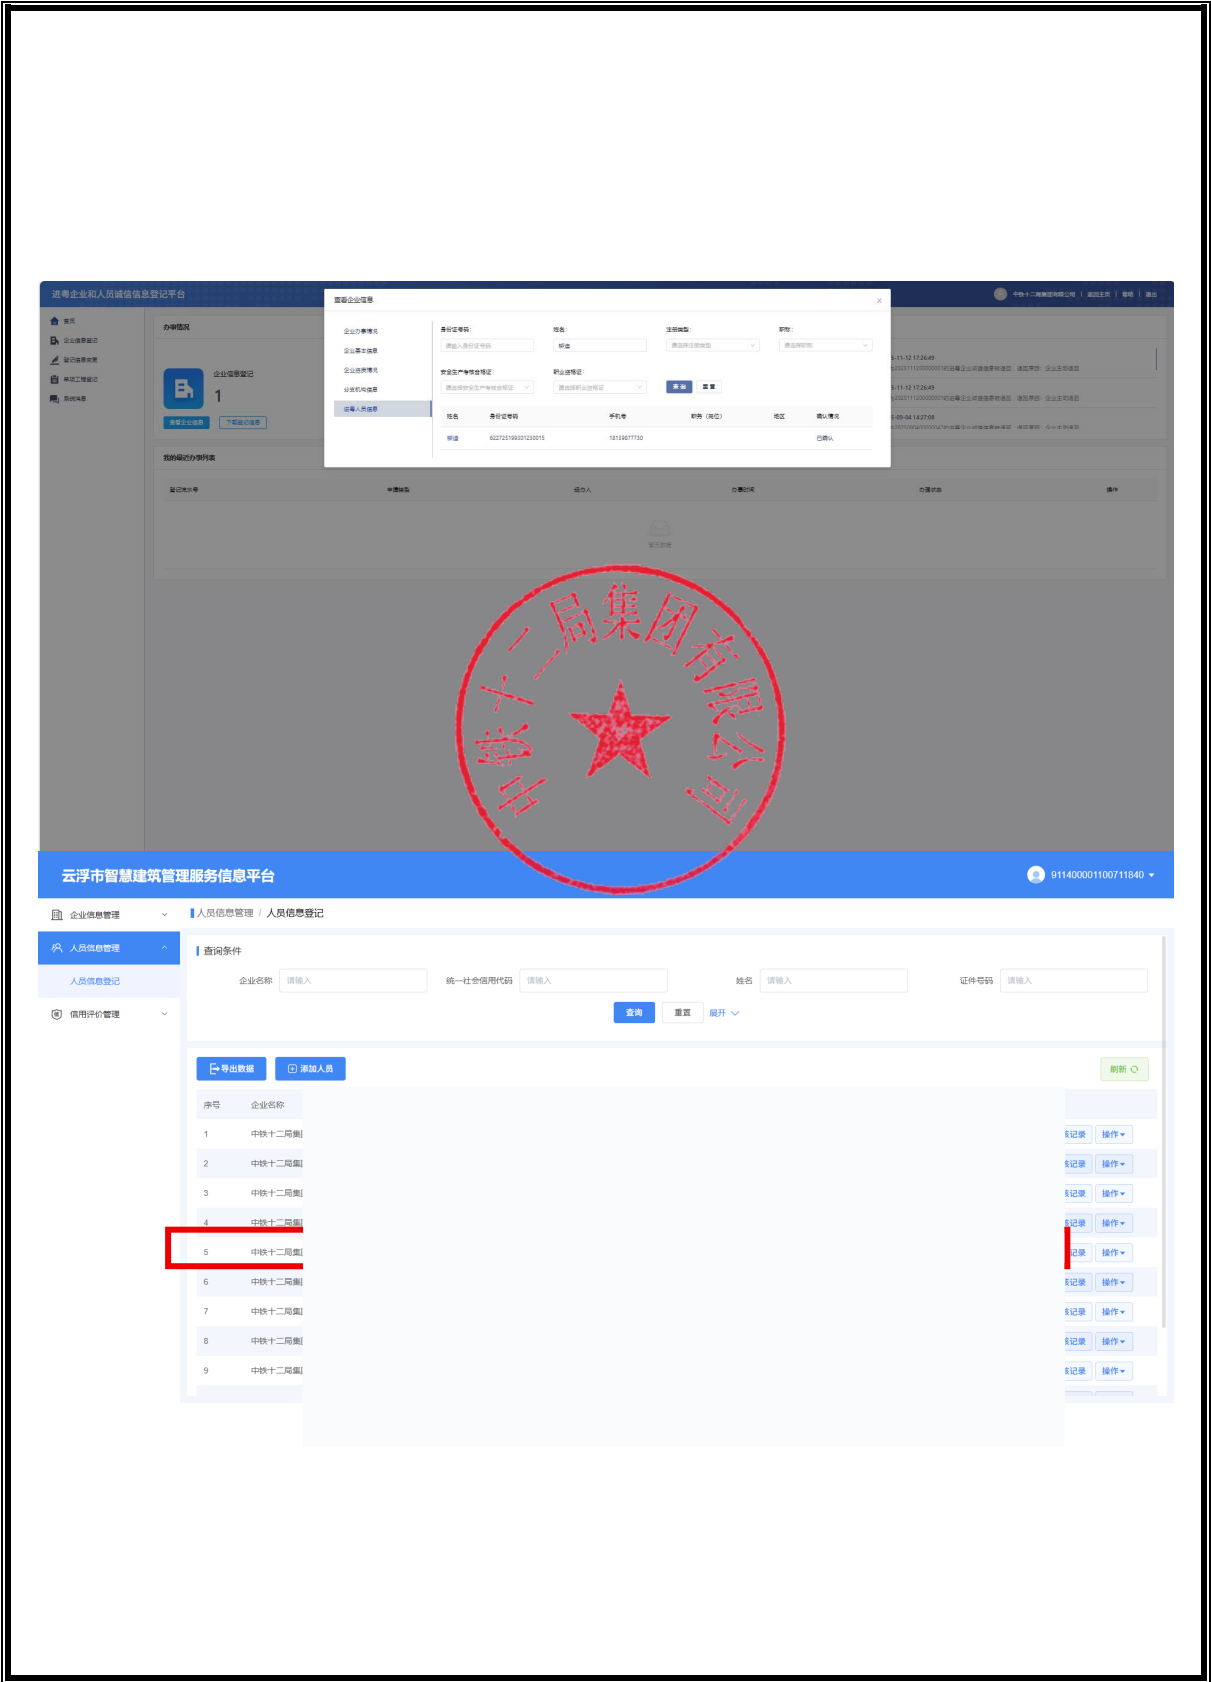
进粤企业和人员诚信信息登记平台

中铁十二局集团有限公司 | 返回主页 | 帮助 | 退出

首页
企业信息登记
登记信息变更
单项工程登记
系统消息

办事情况

企业信息登记
1
查看企业信息
下载登记信息

我的最近办事列表

登记流水号 | 申请类型 | 经办人 | 办事时间 | 办理状态 | 操作

暂无数据

查看企业信息

企业办事情况
企业基本信息
企业资质情况
分支机构信息
进粤人员信息

身份证号码: 请输入身份证号码
姓名: 胡进
注册类型: 请选择注册类型
职称: 请选择职称
安全生产考核合格证: 请选择安全生产考核合格证
职业资格证: 请选择职业资格证
查询
重置

| 姓名 | 身份证号码 | 手机号 | 职务（岗位） | 地区 | 确认情况 |
|---|---|---|---|---|---|
| 胡进 | 622725199301230015 | 18139677730 | | | 已确认 |

中铁十二局集团有限公司

云浮市智慧建筑管理服务信息平台

91140000110071184O

企业信息管理
人员信息管理
人员信息登记
信用评价管理

人员信息管理 / 人员信息登记

查询条件

企业名称 请输入
统一社会信用代码 请输入
姓名 请输入
证件号码 请输入

查询
重置
展开

导出数据
添加人员
刷新

| 序号 | 企业名称 | | |
|---|---|---|---|
| 1 | 中铁十二局集 | 记录 | 操作 |
| 2 | 中铁十二局集 | 记录 | 操作 |
| 3 | 中铁十二局集 | 记录 | 操作 |
| 4 | 中铁十二局集 | 记录 | 操作 |
| 5 | 中铁十二局集 | 记录 | 操作 |
| 6 | 中铁十二局集 | 记录 | 操作 |
| 7 | 中铁十二局集 | 记录 | 操作 |
| 8 | 中铁十二局集 | 记录 | 操作 |
| 9 | 中铁十二局集 | 记录 | 操作 |